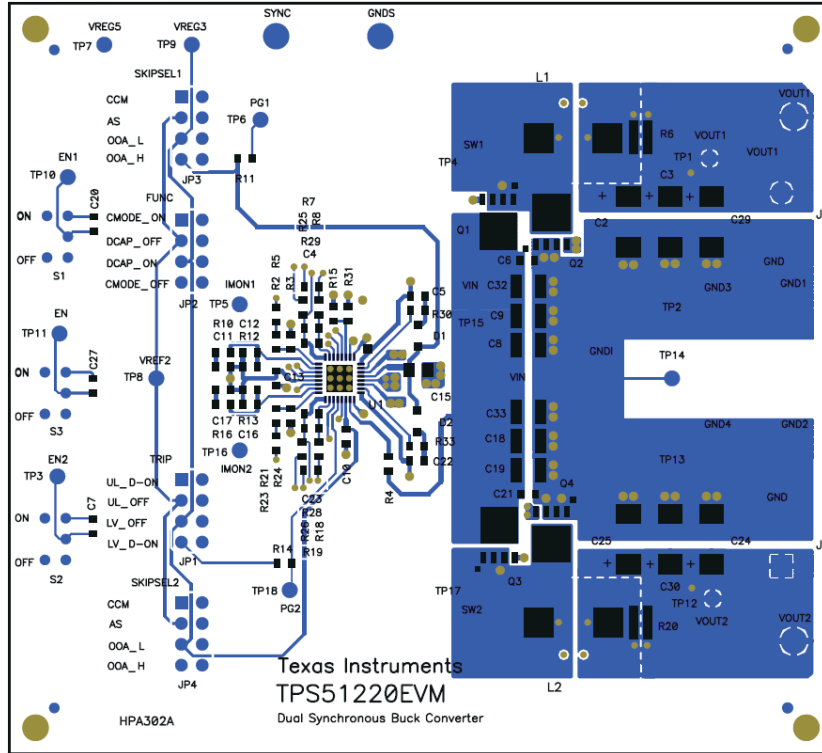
VREG5
TP7
VREG3
TP9
SYNC
GNDS
SKIPSEL1
CCM
AS
OOA_L
OOA_H
JP3
PG1
TP6
R11
EN1
TP10
C20
ON
OFF
S1
FUNC
CMODE_ON
DCAP_OFF
DCAP_ON
CMODE_OFF
JP2
R7
R25 R8
R29
C4
R5
R2
R3
R15
R31
IMON1
TP5
EN
TP11
C27
ON
OFF
S3
VREF2
TP8
R10 C12
C11 R12
C17 R13
R16 C16
TP16
IMON2
C13
U1
C5
R30
D1
C15
D2
R33
C22
R4
C10
R21
R24
R23
C23
R28
R26 R18
R19
EN2
TP3
C7
ON
OFF
S2
TRIP
UL_D-ON
UL_OFF
LV_OFF
LV_D-ON
JP1
R14
TP18
PG2
SKIPSEL2
CCM
AS
OOA_L
OOA_H
JP4
L1
SW1
TP4
R6
VOUT1
TP1
VOUT1
VOUT1
C3
C2
C29
Q1
C6
Q2
GND
GND3
GND1
VIN
C32
C9
C8
TP15
TP2
GNDI
TP14
VIN
C33
C18
C19
GND4
GND2
TP13
GND
C21
Q4
C25
C24
Q3
TP17
SW2
C30
TP12
R20
VOUT2
VOUT2
L2
Texas Instruments
TPS51220EVM
Dual Synchronous Buck Converter
HPA302A